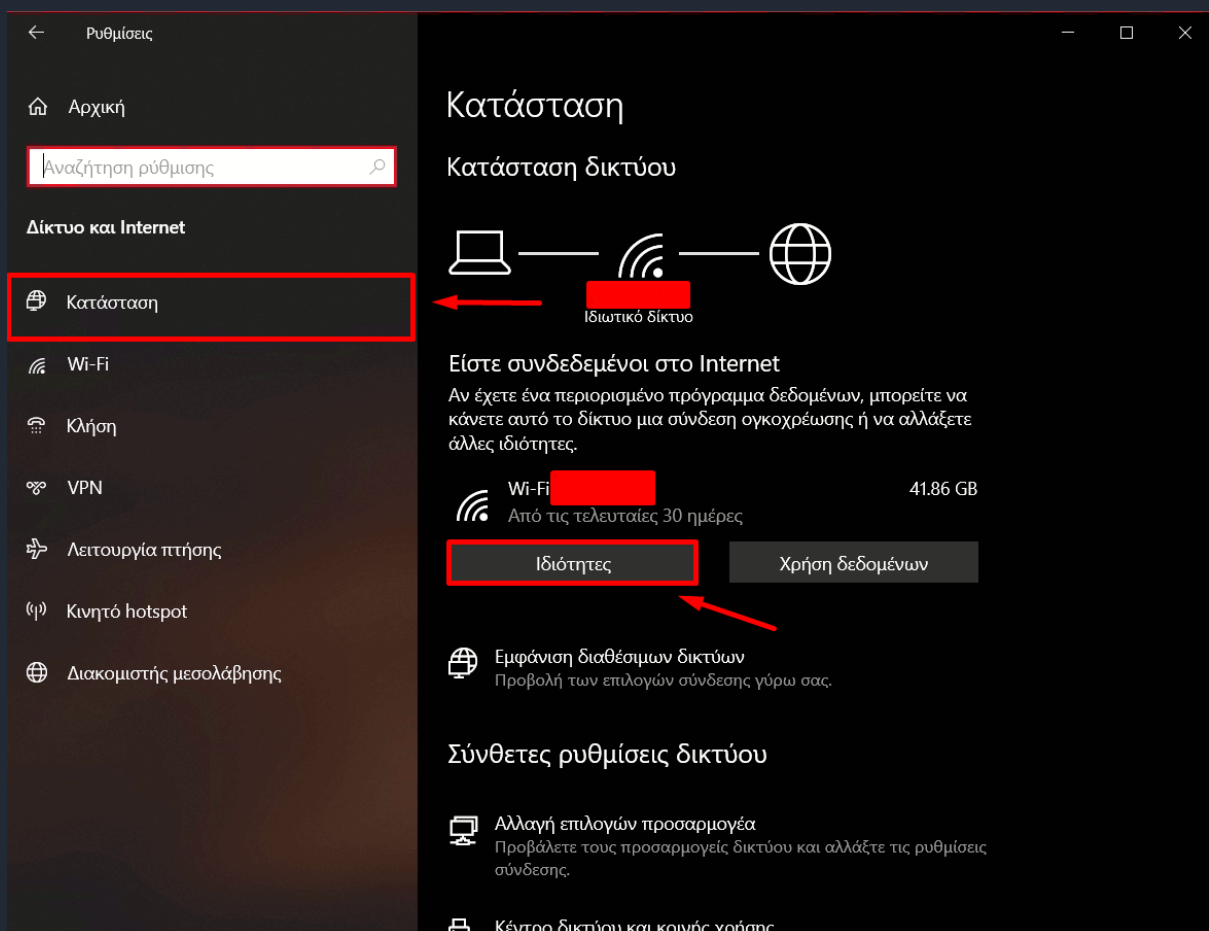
Ρυθμίσεις

Αρχική

Αναζήτηση ρύθμισης

Δίκτυο και Internet

Κατάσταση

Wi-Fi

Κλήση

VPN

Λειτουργία πτήσης

Κινητό hotspot

Διακομιστής μεσολάβησης

Κατάσταση

Κατάσταση δικτύου

Ιδιωτικό δίκτυο

Είστε συνδεδεμένοι στο Internet

Αν έχετε ένα περιορισμένο πρόγραμμα δεδομένων, μπορείτε να κάνετε αυτό το δίκτυο μια σύνδεση ογκοχρέωσης ή να αλλάξετε άλλες ιδιότητες.

Wi-Fi
Από τις τελευταίες 30 ημέρες
41.86 GB

Ιδιότητες
Χρήση δεδομένων

Εμφάνιση διαθέσιμων δικτύων
Προβολή των επιλογών σύνδεσης γύρω σας.

Σύνθετες ρυθμίσεις δικτύου

Αλλαγή επιλογών προσαρμογέα
Προβάλετε τους προσαρμογείς δικτύου και αλλάξτε τις ρυθμίσεις σύνδεσης.

Κέντρο δικτύου και κοινής χρήσης